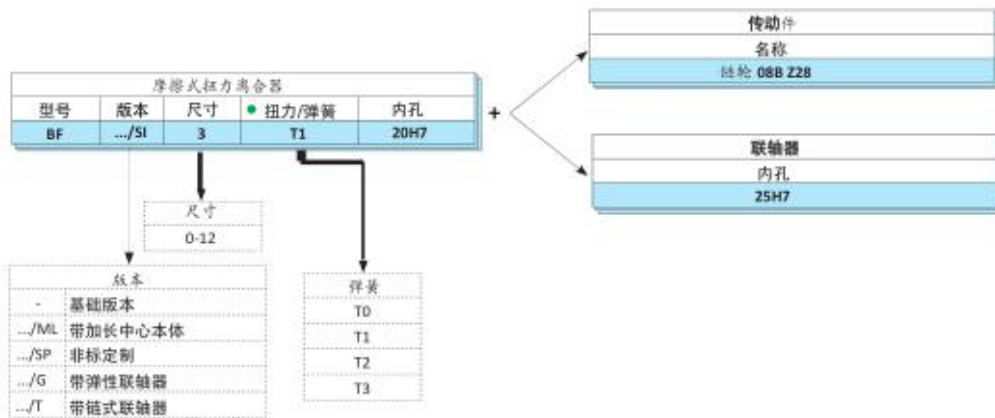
摩擦式扭力离合器

| 型号 | 版本 | 尺寸 | 扭力/弹簧 | 内孔 |
|---|---|---|---|---|
| BF | .../SI | 3 | T1 | 20H7 |

+

| 传动件 |
|---|
| 名称 |
| 链轮 08B Z28 |

| 联轴器 |
|---|
| 内孔 |
| 25H7 |

| 尺寸 |
|---|
| 0-12 |

| 版本 | |
|---|---|
| - | 基础版本 |
| .../ML | 带加长中心本体 |
| .../SP | 非标定制 |
| .../G | 带弹性联轴器 |
| .../T | 带链式联轴器 |

| 弹簧 |
|---|
| T0 |
| T1 |
| T2 |
| T3 |